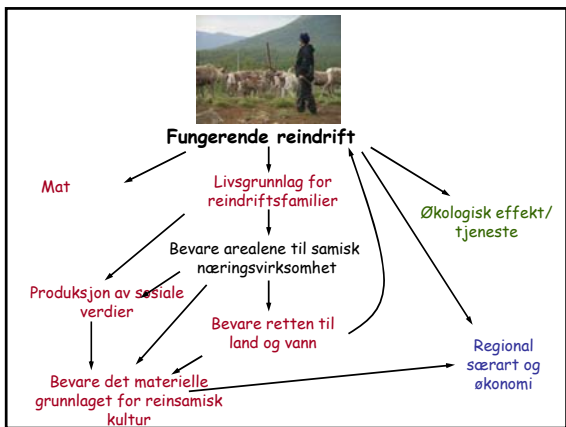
Fungerende reindrift

Mat

Livsgrunnlag for reindriftsfamilier

Økologisk effekt/ tjeneste

Bevare arealene til samisk næringsvirksomhet

Produksjon av sosiale verdier

Bevare retten til land og vann

Regional særart og økonomi

Bevare det materielle grunnlaget for reinsamisk kultur